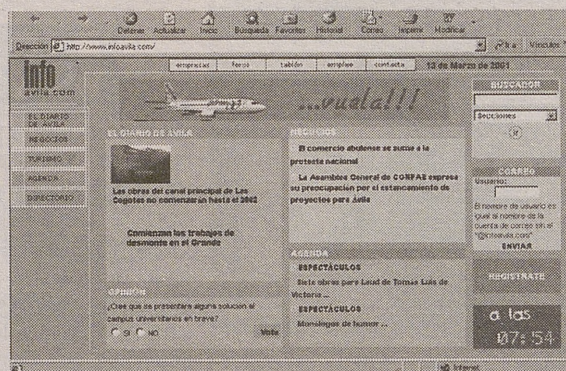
Detener Actualizar Inicio Búsqueda Favoritos Historial Correo Imprimir Modificar

Dirección http://www.infoavila.com/ Ir a Vínculos

Info avila.com

empresas foros tablón empleo contacta 13 de Marzo de 2001

...vuela!!!

BUSCADOR

Secciones

EL DIARIO DE AVILA

NEGOCIOS

TURISMO

AGENDA

DIRECTORIO

EL DIARIO DE AVILA

Las obras del canal principal de Las Cogotas no comenzarán hasta el 2002

Comienzan los trabajos de desmonte en el Grande

NEGOCIOS

El comercio abulense se sumó a la protesta nacional

La Asamblea General de CONFAE expresa su preocupación por el estancamiento de proyectos para Avila

CORREO

Usuario:

El nombre de usuario es igual al nombre de la cuenta de correo sin el "@infoavila.com"

ENVIAR

REGISTRATE

OPINION

¿Cree que se presentará alguna solución al campus universitario en breve?

Si No Vote

AGENDA

ESPECTÁCULOS

Siete obras para Lazi de Tomás Luis de Victoria ...

ESPECTÁCULOS

Monólogos de humor ...

a las 07:54

Internet